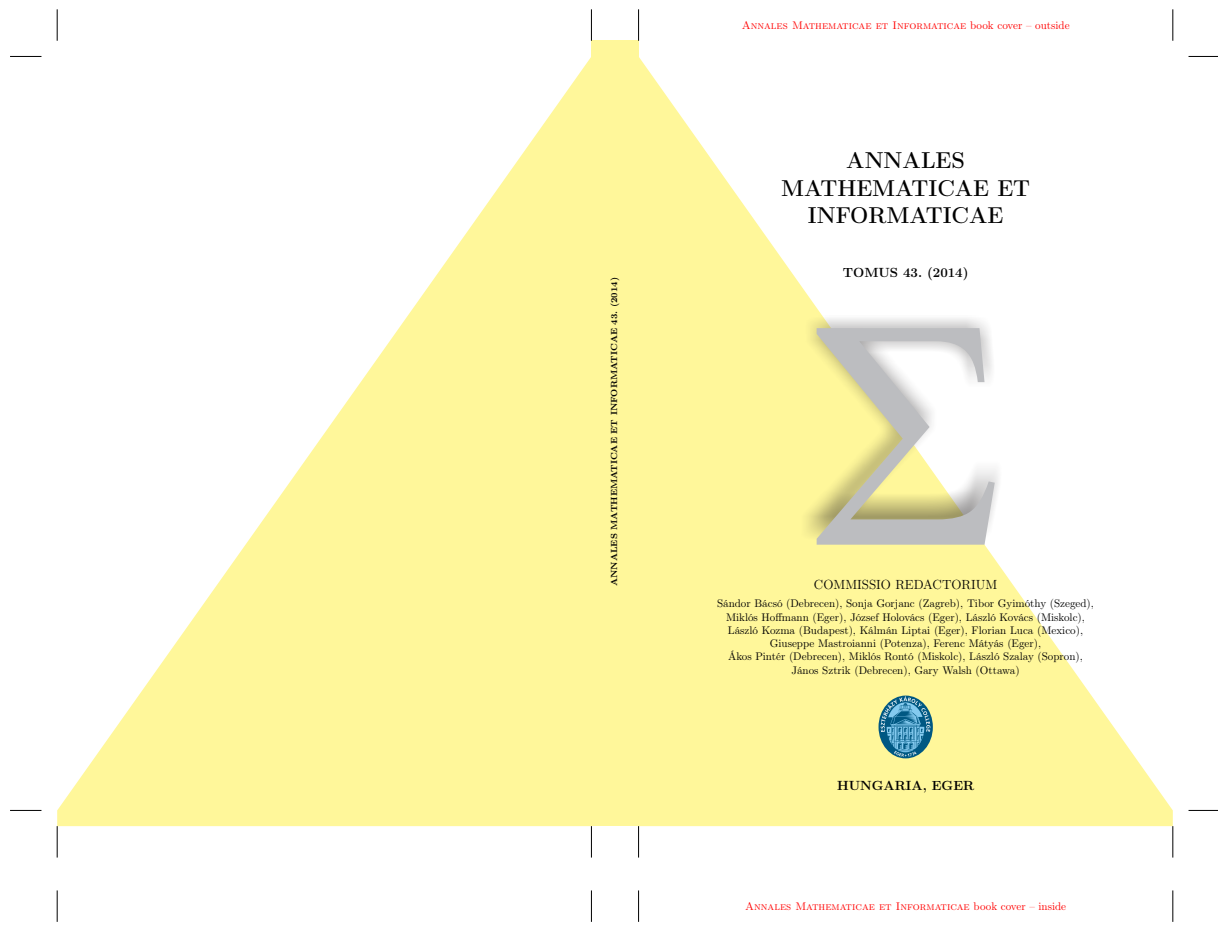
Annales Mathematicae et Informaticae book cover – outside

ANNALES MATHEMATICAE ET INFORMATICAE

TOMUS 43. (2014)

ANNALES MATHEMATICAE ET INFORMATICAE 43. (2014)

$\Sigma$

COMMISSIO REDACTORIUM

Sándor Bácsó (Debrecen), Sonja Gorjanc (Zagreb), Tibor Gyimóthy (Szeged), Miklós Hoffmann (Eger), József Holovács (Eger), László Kovács (Miskolc), László Kozma (Budapest), Kálmán Liptai (Eger), Florian Luca (Mexico), Giuseppe Mastroianni (Potenza), Ferenc Mátyás (Eger), Ákos Pintér (Debrecen), Miklós Rontó (Miskolc), László Szalay (Sopron), János Sztrik (Debrecen), Gary Walsh (Ottawa)

ESZTERHÁZY KÁROLY COLLEGE

HUNGARIA, EGER

Annales Mathematicae et Informaticae book cover – inside